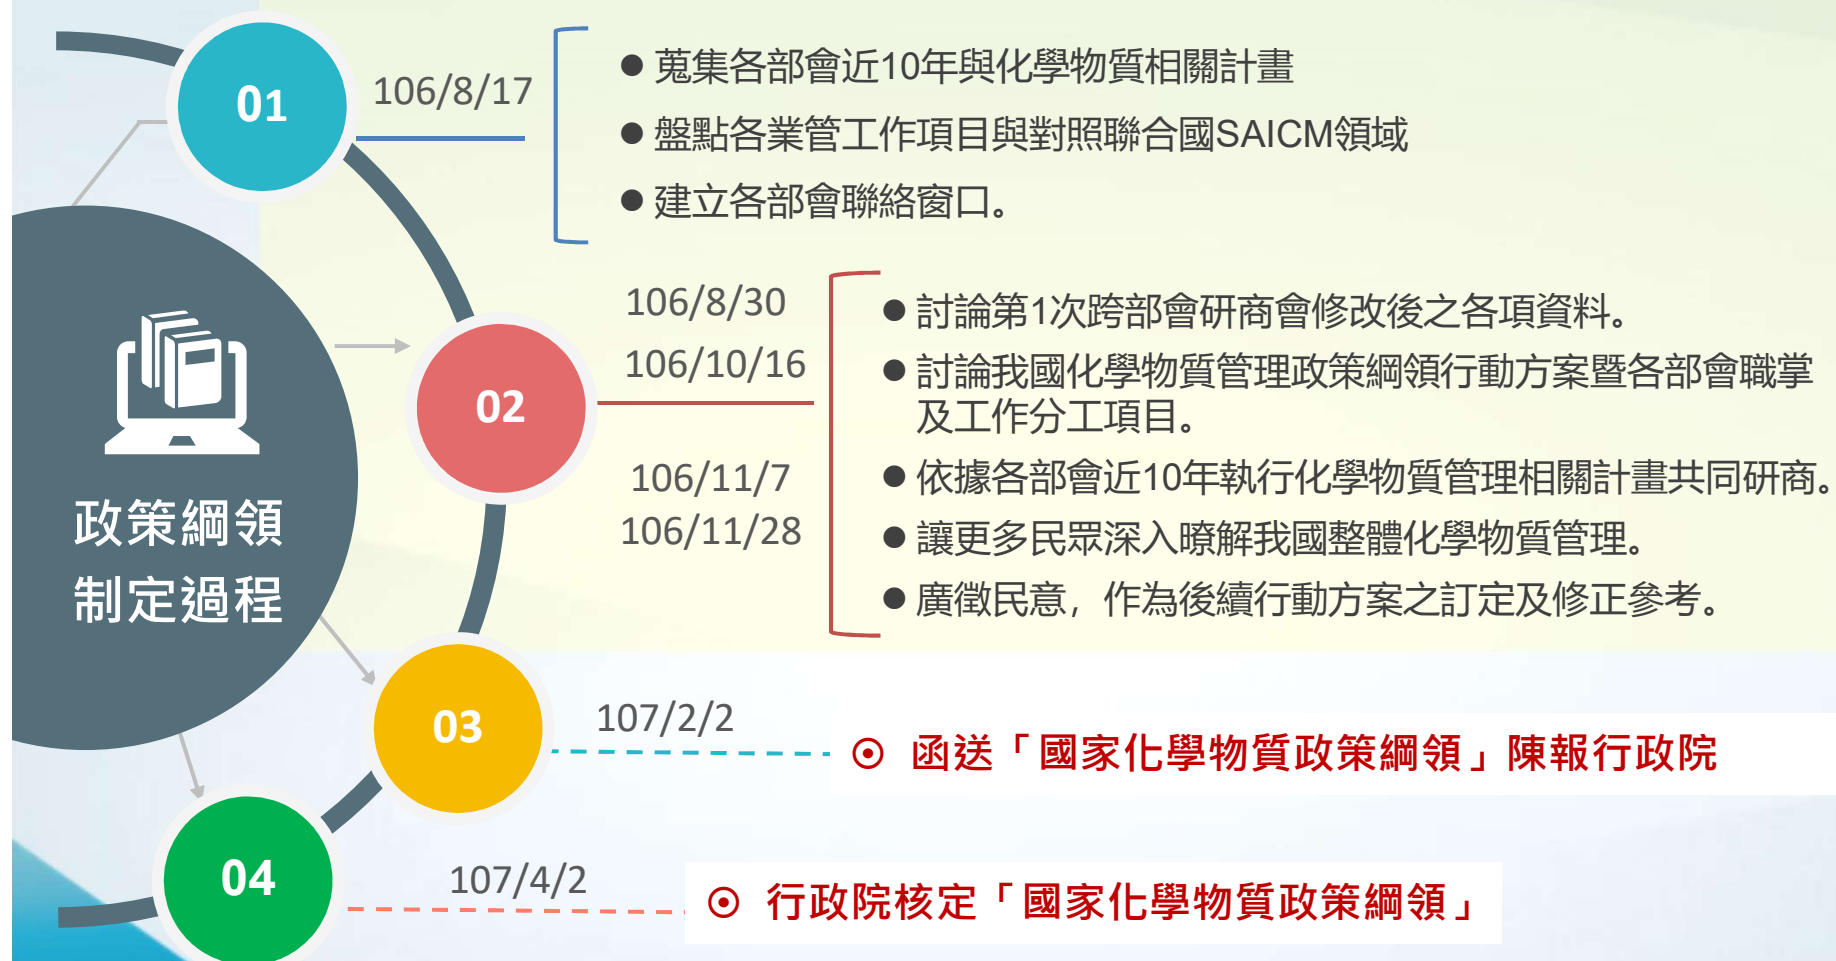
政策綱領
制定過程

01

106/8/17

● 蒐集各部會近10年與化學物質相關計畫

● 盤點各業管工作項目與對照聯合國SAICM領域

● 建立各部會聯絡窗口。

02

106/8/30
106/10/16
106/11/7
106/11/28

● 討論第1次跨部會研商會修改後之各項資料。

● 討論我國化學物質管理政策綱領行動方案暨各部會職掌及工作分工項目。

● 依據各部會近10年執行化學物質管理相關計畫共同研商。

● 讓更多民眾深入瞭解我國整體化學物質管理。

● 廣徵民意，作為後續行動方案之訂定及修正參考。

03

107/2/2

⊙ 函送「國家化學物質政策綱領」陳報行政院

04

107/4/2

⊙ 行政院核定「國家化學物質政策綱領」